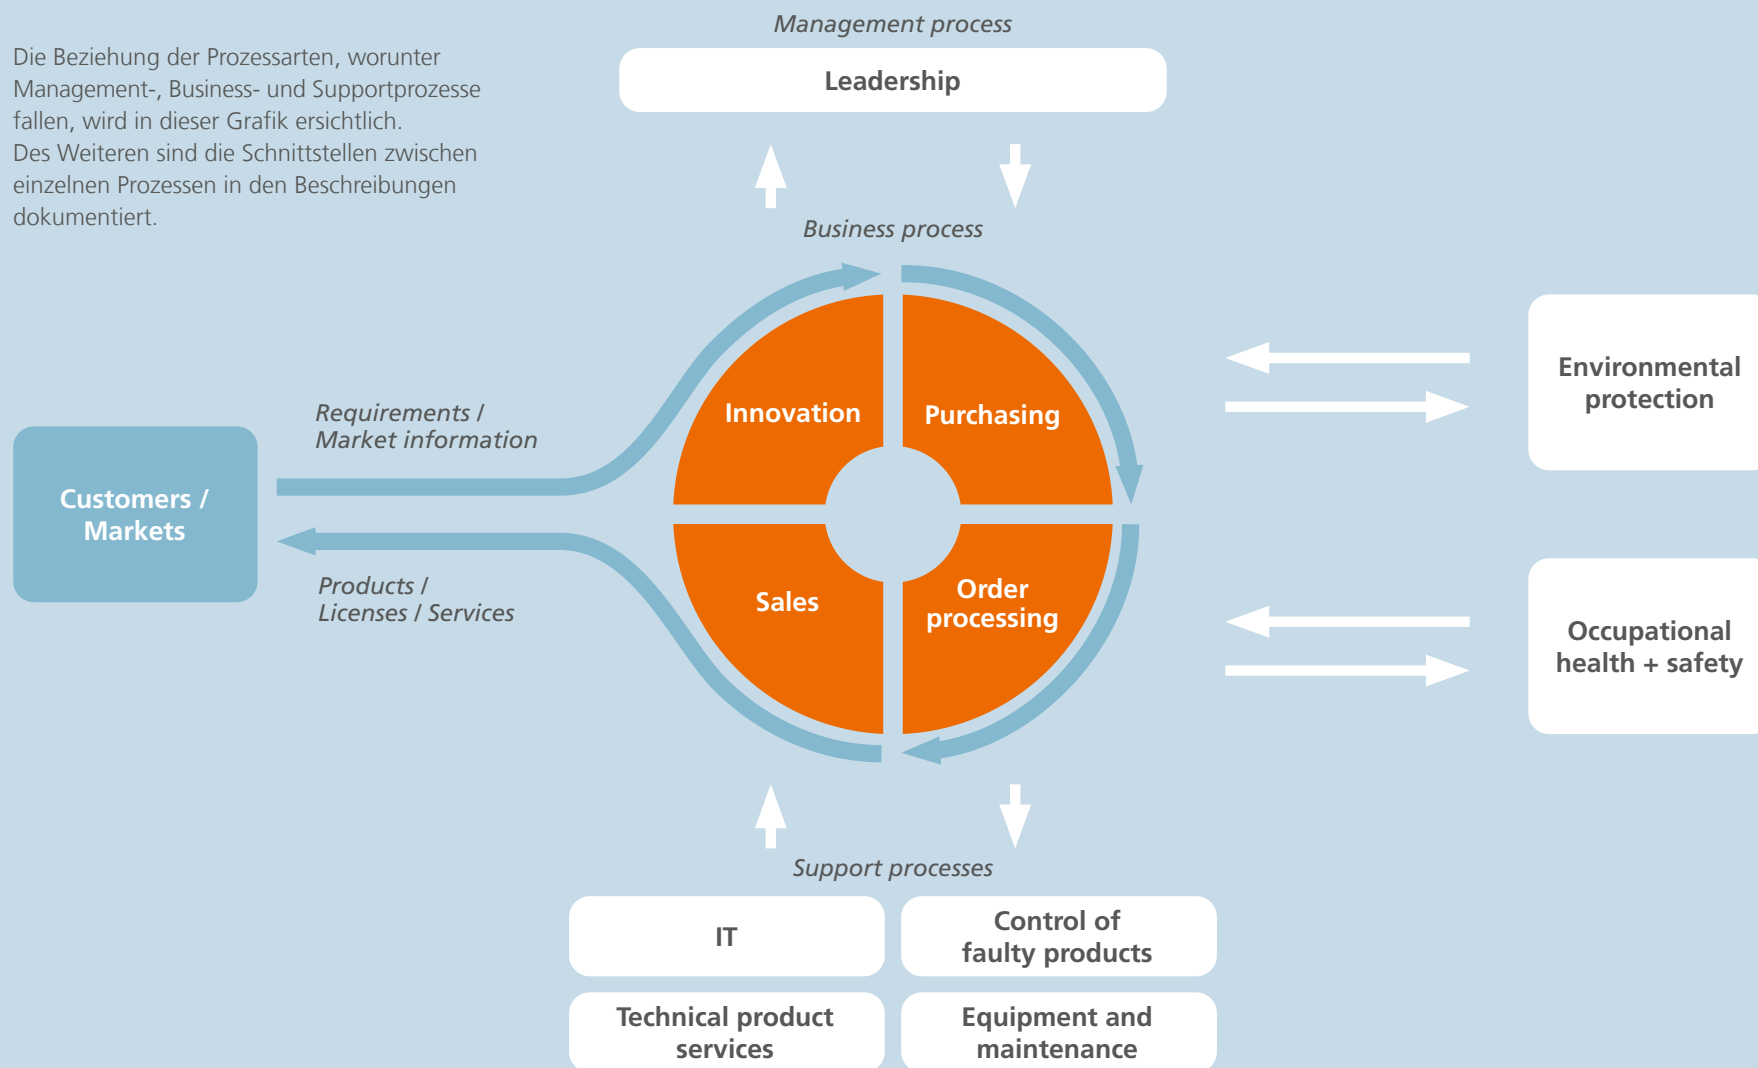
Die Beziehung der Prozessarten, worunter Management-, Business- und Supportprozesse fallen, wird in dieser Grafik ersichtlich.
Des Weiteren sind die Schnittstellen zwischen einzelnen Prozessen in den Beschreibungen dokumentiert.

Management process

Leadership

Business process

Customers / Markets

Requirements / Market information

Products / Licenses / Services

Innovation

Purchasing

Sales

Order processing

Environmental protection

Occupational health + safety

Support processes

IT

Control of faulty products

Technical product services

Equipment and maintenance